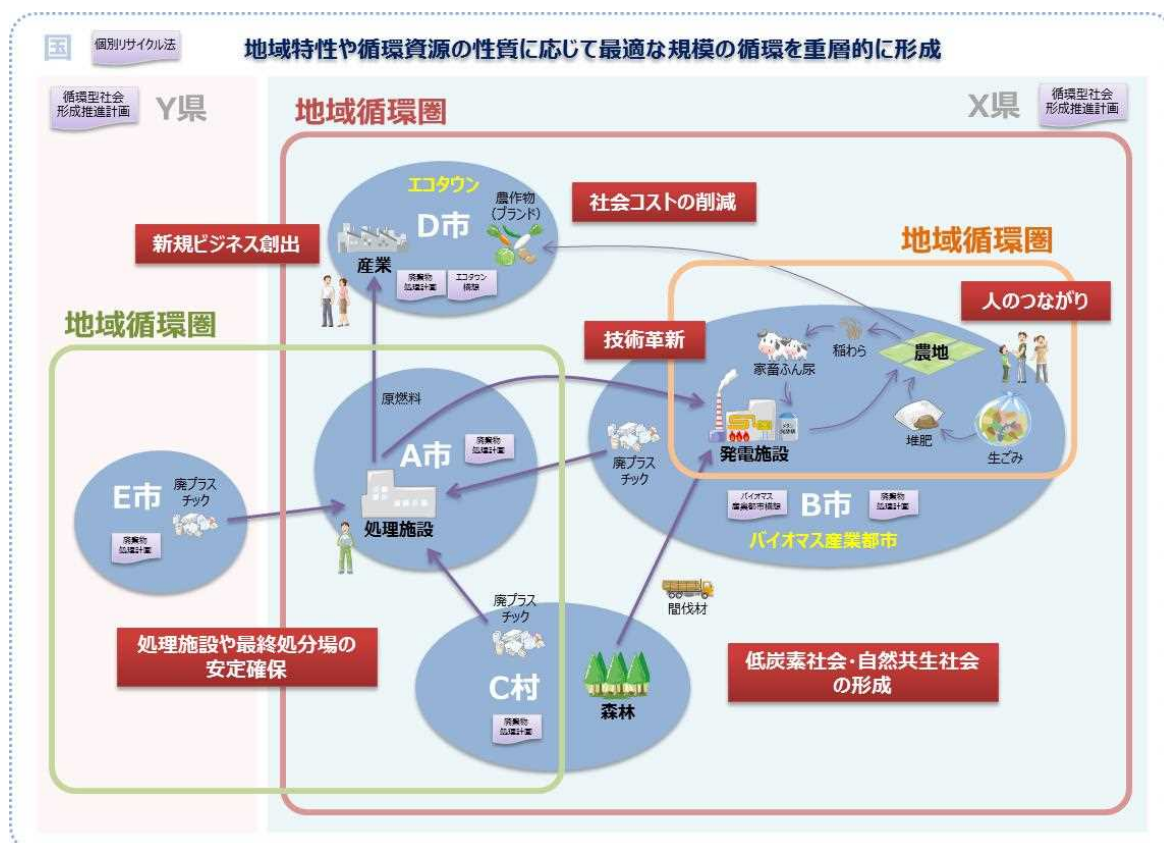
国 個別リサイクル法

地域特性や循環資源の性質に応じて最適な規模の循環を重層的に形成

循環型社会形成推進計画 Y県

地域循環圏

X県 循環型社会形成推進計画

エコタウン

D市

農作物（ブランド）

産業

廃棄物処理計画

エコタウン構想

社会コストの削減

新規ビジネス創出

地域循環圏

人のつながり

地域循環圏

技術革新

稲わら

家畜ふん尿

農地

原燃料

A市

廃棄物処理計画

廃プラスチック

発電施設

堆肥

生ごみ

E市

廃プラスチック

処理施設

廃棄物処理計画

バイオマス産業都市構想

B市

廃棄物処理計画

バイオマス産業都市

間伐材

廃プラスチック

処理施設や最終処分場の安定確保

C村

森林

廃棄物処理計画

低炭素社会・自然共生社会の形成